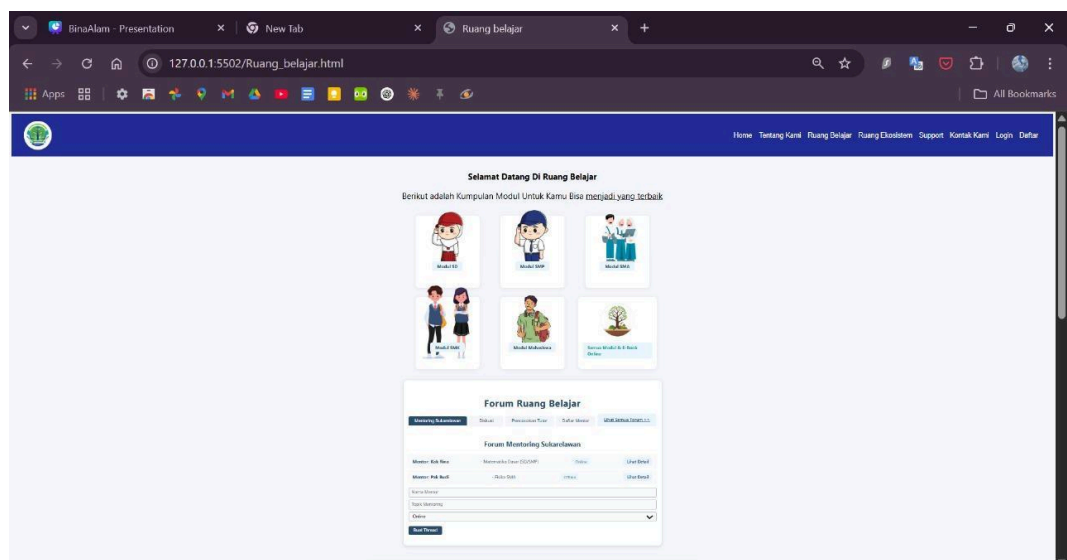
BinaAlam - Presentation
New Tab
Ruang belajar
127.0.0.1:5502/Ruang_belajar.html
Apps
All Bookmarks

Home Tentang Kami Ruang Belajar Ruang Ekosistem Support Kontak Kami Login Daftar

Selamat Datang Di Ruang Belajar

Berikut adalah Kumpulan Modul Untuk Kamu Bisa menjadi yang terbaik

Modul SD
Modul SMP
Modul SMA
Modul SMK
Modul Mahasiswa
Semua Modul & E-Book Online

Forum Ruang Belajar

Mentoring Sukarelawan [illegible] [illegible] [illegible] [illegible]

Forum Mentoring Sukarelawan

| Mentor: Kak Rina | Matematika Dasar (SD/SMP) | Online | Lihat Detail |
|---|---|---|---|
| Mentor: Pak Budi | Fisika SMA | Offline | Lihat Detail |

Nama Mentor
Topik Mentoring
Online
Buat Thread